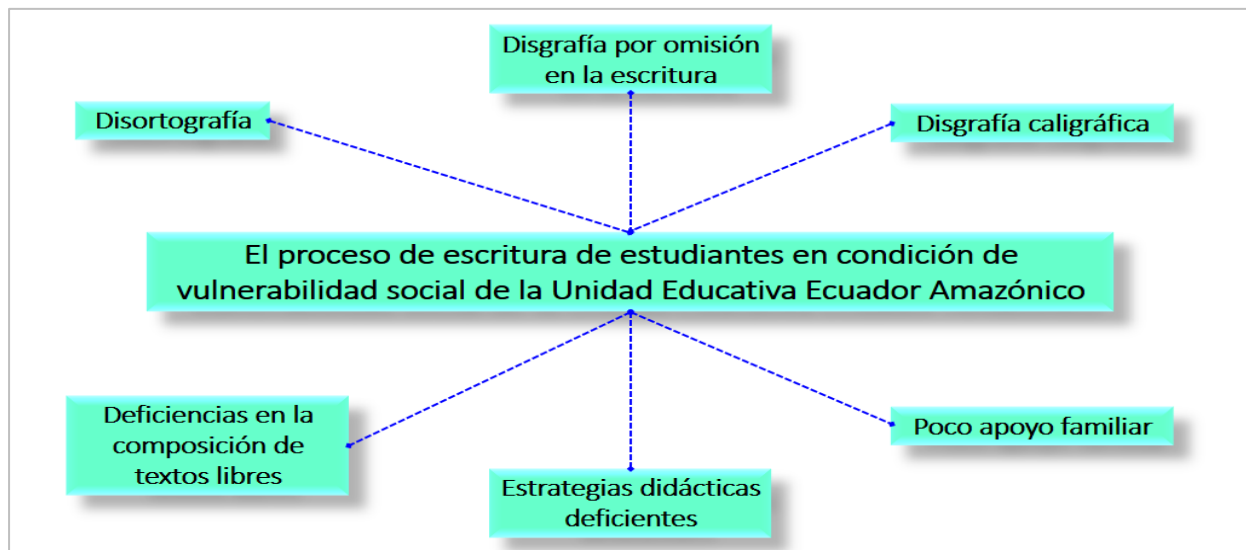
Disgrafía por omisión en la escritura

Disortografía

Disgrafía caligráfica

El proceso de escritura de estudiantes en condición de vulnerabilidad social de la Unidad Educativa Ecuador Amazónico

Deficiencias en la composición de textos libres

Poco apoyo familiar

Estrategias didácticas deficientes